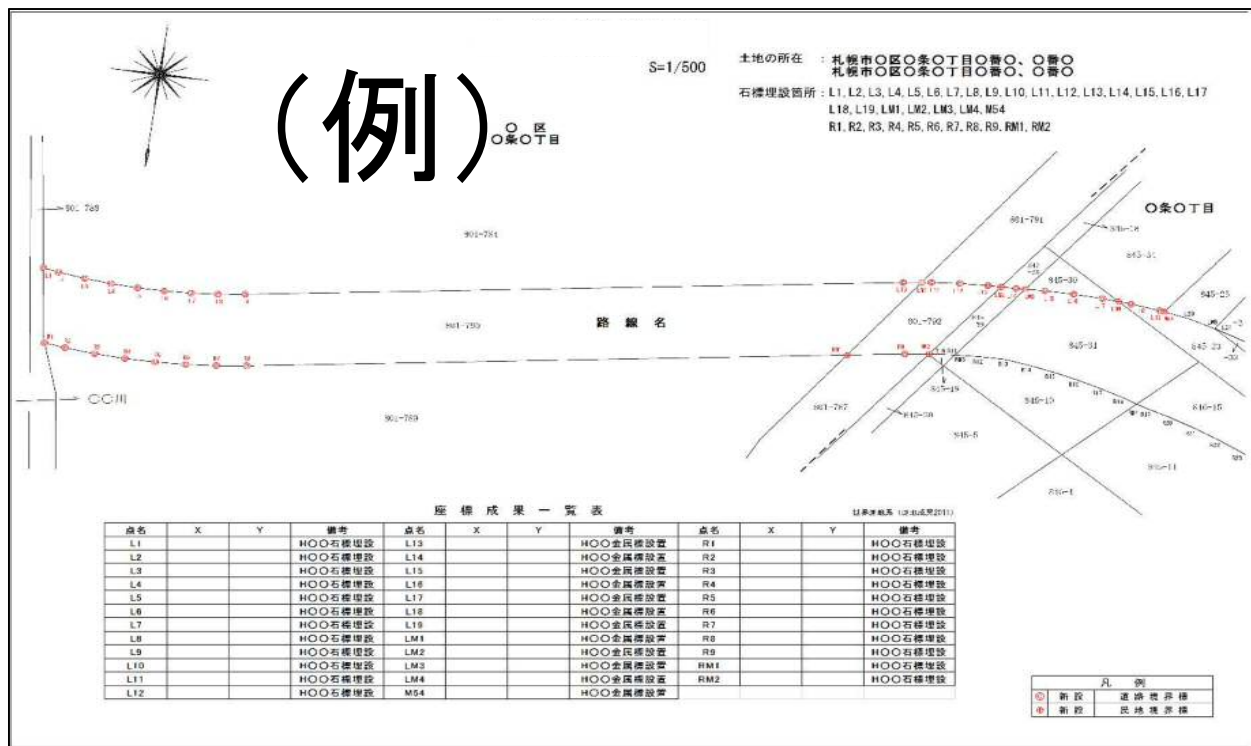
(例)

S=1/500

土地の所在 : 札幌市○区○条○丁目○番○、○番○
札幌市○区○条○丁目○番○、○番○

石標埋設箇所 : L1, L2, L3, L4, L5, L6, L7, L8, L9, L10, L11, L12, L13, L14, L15, L16, L17 L18, L19, LM1, LM2, LM3, LM4, M54
R1, R2, R3, R4, R5, R6, R7, R8, R9, RM1, RM2

○区
○条○丁目

○条○丁目

901-789

901-781

901-791

845-30

845-31

845-25

845-23

901-780

路線名

901-792

845-31

○○川

901-789

901-787

845-19

845-10

845-15

845-6

845-11

845-1

座標成果一覧表

| 点名 | X | Y | 備考 | 点名 | X | Y | 備考 | 点名 | X | Y | 備考 |
|---|---|---|---|---|---|---|---|---|---|---|---|
| L1 | | | H○○石標埋設 | L13 | | | H○○金属標設置 | R1 | | | H○○石標埋設 |
| L2 | | | H○○石標埋設 | L14 | | | H○○金属標設置 | R2 | | | H○○石標埋設 |
| L3 | | | H○○石標埋設 | L15 | | | H○○金属標設置 | R3 | | | H○○石標埋設 |
| L4 | | | H○○石標埋設 | L16 | | | H○○金属標設置 | R4 | | | H○○石標埋設 |
| L5 | | | H○○石標埋設 | L17 | | | H○○金属標設置 | R5 | | | H○○石標埋設 |
| L6 | | | H○○石標埋設 | L18 | | | H○○金属標設置 | R6 | | | H○○石標埋設 |
| L7 | | | H○○石標埋設 | L19 | | | H○○金属標設置 | R7 | | | H○○石標埋設 |
| L8 | | | H○○石標埋設 | LM1 | | | H○○金属標設置 | R8 | | | H○○石標埋設 |
| L9 | | | H○○石標埋設 | LM2 | | | H○○金属標設置 | R9 | | | H○○石標埋設 |
| L10 | | | H○○石標埋設 | LM3 | | | H○○金属標設置 | RM1 | | | H○○石標埋設 |
| L11 | | | H○○石標埋設 | LM4 | | | H○○金属標設置 | RM2 | | | H○○石標埋設 |
| L12 | | | H○○石標埋設 | M54 | | | H○○金属標設置 | | | | |

日本測地系 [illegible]

| 凡例 | | |
|---|---|---|
| ◎ | 新設 | 道路境界標 |
| ◎ | 新設 | 民地境界標 |